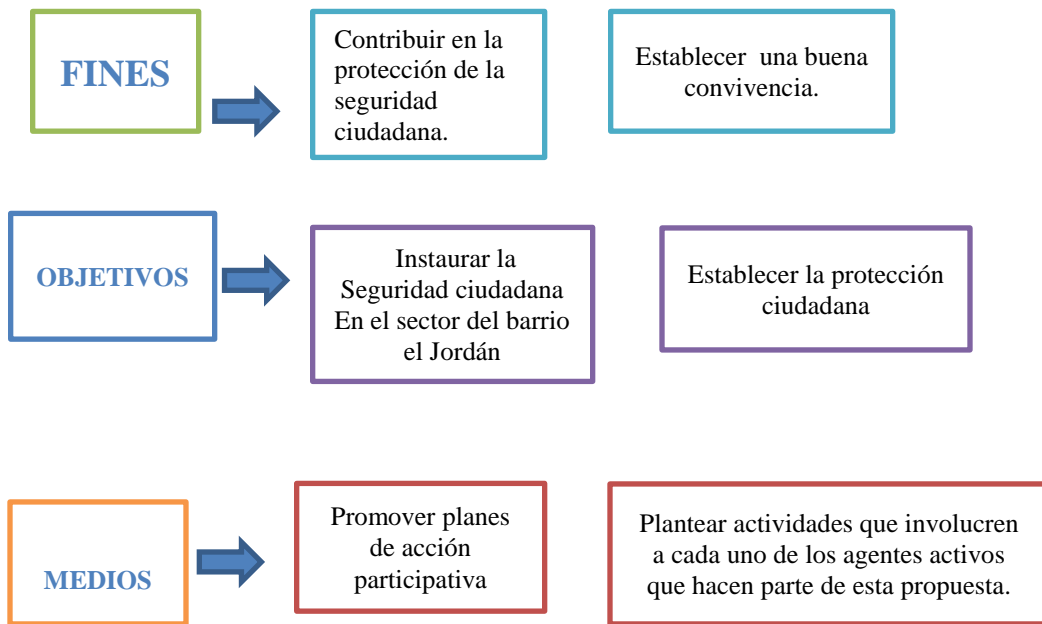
FINES

Contribuir en la protección de la seguridad ciudadana.

Establecer una buena convivencia.

OBJETIVOS

Instaurar la Seguridad ciudadana En el sector del barrio el Jordán

Establecer la protección ciudadana

MEDIOS

Promover planes de acción participativa

Plantear actividades que involucren a cada uno de los agentes activos que hacen parte de esta propuesta.